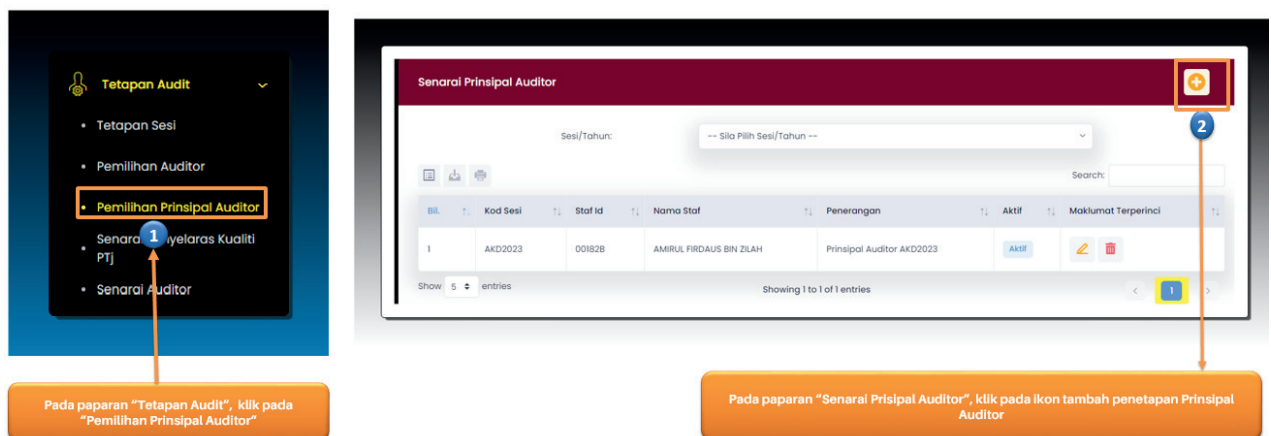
Tetapan Audit

Tetapan Sesi

Pemilihan Auditor

Pemilihan Prinsipal Auditor

Senara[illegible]yelaras Kualiti PTj

Senarai Auditor

1

Pada paparan "Tetapan Audit", klik pada "Pemilihan Prinsipal Auditor"

Senarai Prinsipal Auditor

2

Sesi/Tahun:

-- Sila Pilih Sesi/Tahun --

Search:

| Bil. | Kod Sesi | Staf Id | Nama Staf | Penerangan | Aktif | Maklumat Terperinci |
|---|---|---|---|---|---|---|
| 1 | AKD2023 | 00182B | AMIRUL FIRDAUS BIN ZILAH | Prinsipal Auditor AKD2023 | Aktif | |

Show 5 entries

Showing 1 to 1 of 1 entries

1

Pada paparan "Senarai Prisipal Auditor", klik pada ikon tambah penetapan Prinsipal Auditor